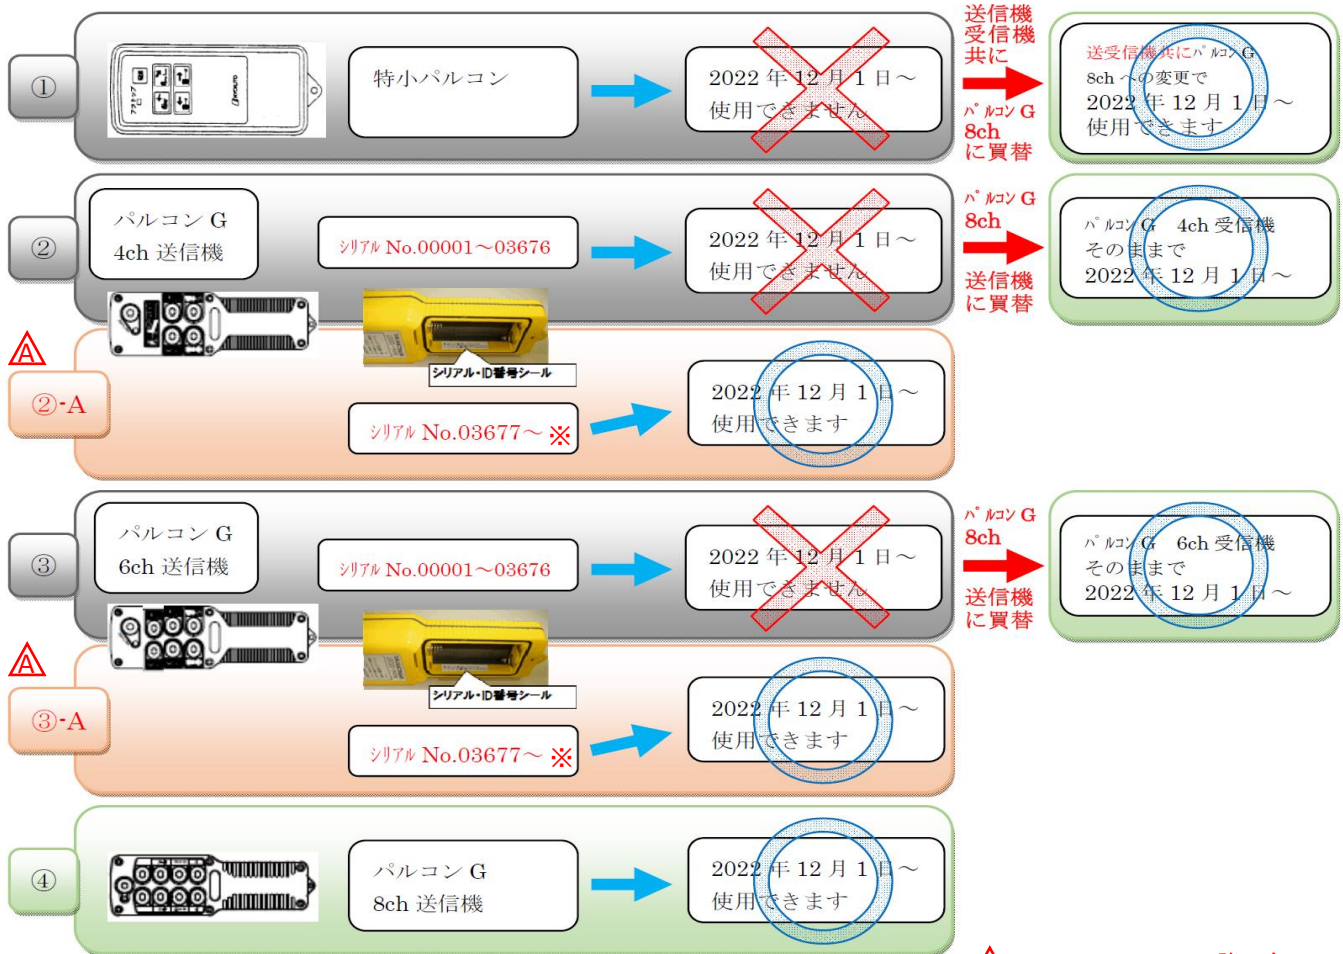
①

特小パルコン

2022 年 12 月 1 日～
使用できません

送信機
受信機
共に

ﾊﾟﾙｺﾝ G
8ch
に買替

送受信機共にﾊﾟﾙｺﾝ G
8ch への変更で
2022 年 12 月 1 日～
使用できます

②

パルコン G
4ch 送信機

ｼﾘｱﾙ No.00001～03676

2022 年 12 月 1 日～
使用できません

ﾊﾟﾙｺﾝ G
8ch

送信機
に買替

ﾊﾟﾙｺﾝ G 4ch 受信機
そのままで
2022 年 12 月 1 日～

シリアル・ID番号シール

②-A

ｼﾘｱﾙ No.03677～ ※

2022 年 12 月 1 日～
使用できます

③

パルコン G
6ch 送信機

ｼﾘｱﾙ No.00001～03676

2022 年 12 月 1 日～
使用できません

ﾊﾟﾙｺﾝ G
8ch

送信機
に買替

ﾊﾟﾙｺﾝ G 6ch 受信機
そのままで
2022 年 12 月 1 日～

シリアル・ID番号シール

③-A

ｼﾘｱﾙ No.03677～ ※

2022 年 12 月 1 日～
使用できます

④

パルコン G
8ch 送信機

2022 年 12 月 1 日～
使用できます